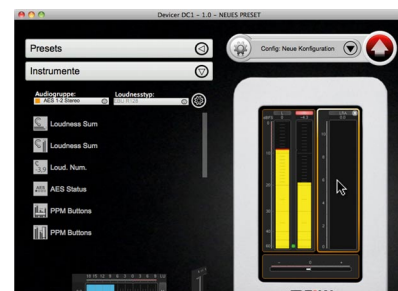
Devicer DC1 – 1.0 – NEUES PRESET

Presets

Instrumente

Config: Neue Konfiguration

Audiogruppe:
AES 1-2 Stereo

Loudnesstyp:
EBU R128

Loudness Sum

Loudness Sum

Loud. Num.

AES Status

PPM Buttons

PPM Buttons